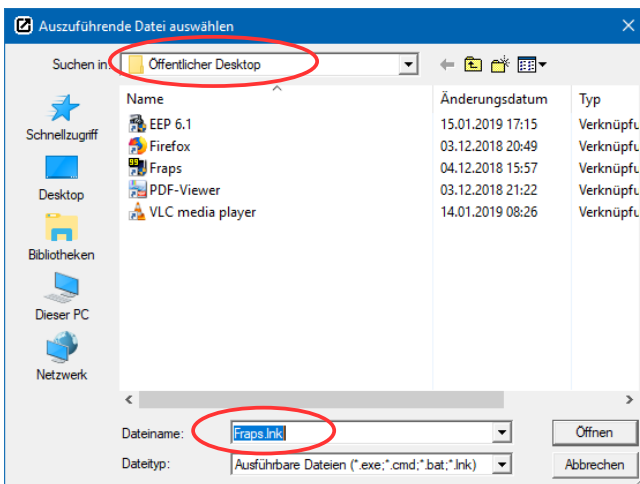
Auszuführende Datei auswählen

Suchen in: Öffentlicher Desktop

Schnellzugriff
Desktop
Bibliotheken
Dieser PC
Netzwerk

| Name | Änderungsdatum | Typ |
|---|---|---|
| EEP 6.1 | 15.01.2019 17:15 | Verknüpfu |
| Firefox | 03.12.2018 20:49 | Verknüpfu |
| Fraps | 04.12.2018 15:57 | Verknüpfu |
| PDF-Viewer | 03.12.2018 21:22 | Verknüpfu |
| VLC media player | 14.01.2019 08:26 | Verknüpfu |

Dateiname: Fraps.lnk
Öffnen
Dateityp: Ausführbare Dateien (*.exe;*.cmd;*.bat;*.lnk)
Abbrechen